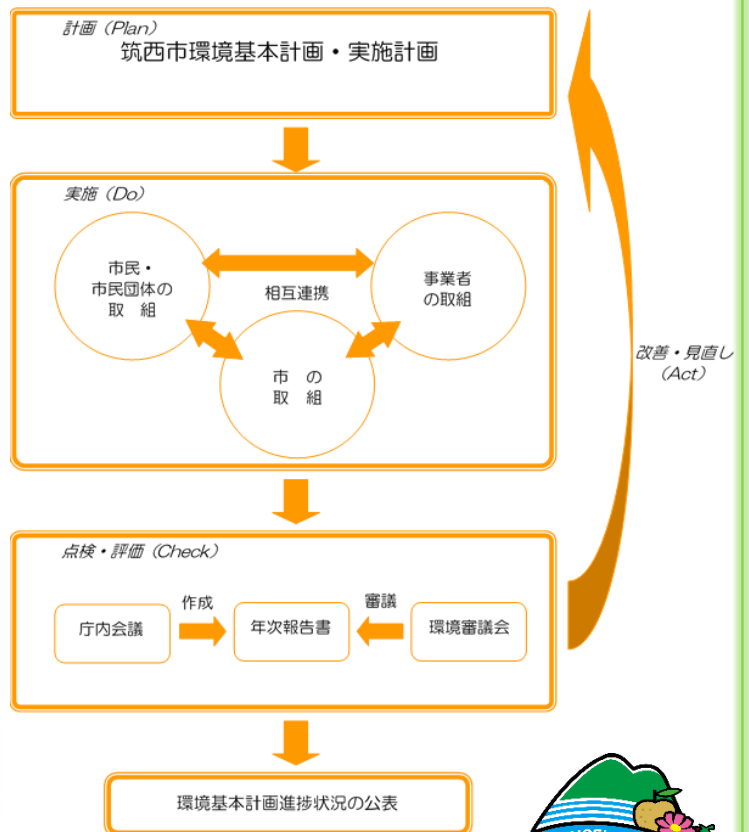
計画（Plan）
筑西市環境基本計画・実施計画

実施（Do）
市民・市民団体の取組
相互連携
事業者の取組
市の取組

改善・見直し（Act）

点検・評価（Check）
庁内会議
作成
年次報告書
審議
環境審議会

環境基本計画進捗状況の公表